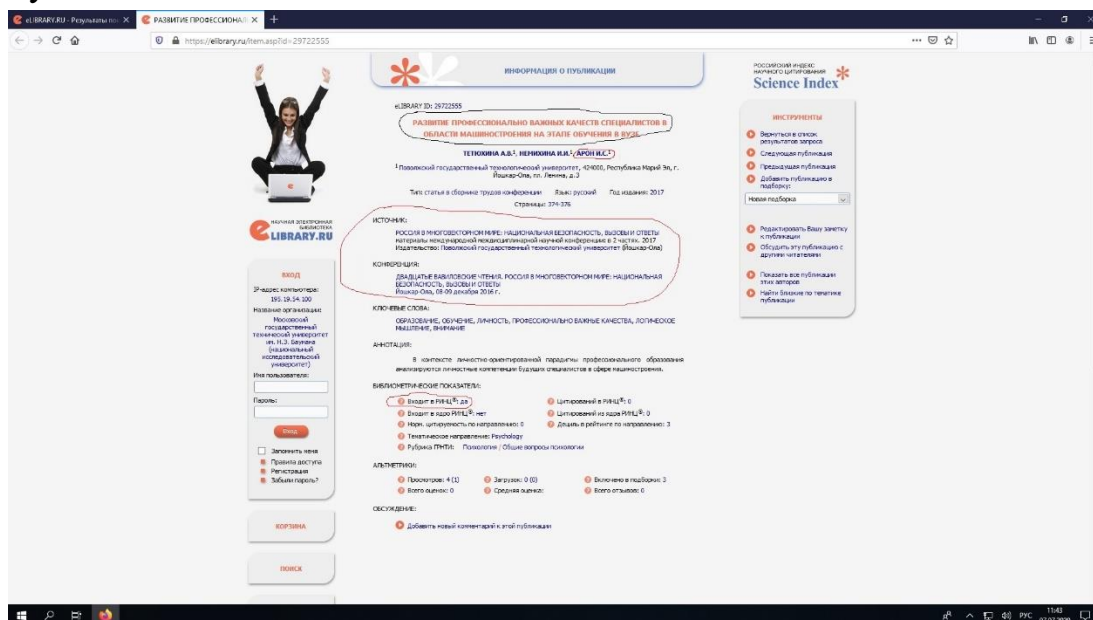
eLIBRARY.RU - Результаты по:
РАЗВИТИЕ ПРОФЕССИОНАЛ
https://elibrary.ru/item.asp?id=29722555

ИНФОРМАЦИЯ О ПУБЛИКАЦИИ

РОССИЙСКИЙ ИНДЕКС НАУЧНОГО ЦИТИРОВАНИЯ
Science Index

eLIBRARY ID: 29722555

РАЗВИТИЕ ПРОФЕССИОНАЛЬНО ВАЖНЫХ КАЧЕСТВ СПЕЦИАЛИСТОВ В ОБЛАСТИ МАШИНОСТРОЕНИЯ НА ЭТАПЕ ОБУЧЕНИЯ В ВУЗЕ

ТЕТЮХИНА А.В.$^1$, НЕМИХИНА И.И.$^1$, АРОН И.С.$^1$

$^1$ Поволжский государственный технологический университет, 424000, Республика Марий Эл, г. Йошкар-Ола, пл. Ленина, д.3

Тип: статья в сборнике трудов конференции Язык: русский Год издания: 2017
Страницы: 374-376

ИСТОЧНИК:
РОССИЯ В МНОГОВЕКТОРНОМ МИРЕ: НАЦИОНАЛЬНАЯ БЕЗОПАСНОСТЬ, ВЫЗОВЫ И ОТВЕТЫ
Материалы международной междисциплинарной научной конференции в 2 частях. 2017
Издательство: Поволжский государственный технологический университет (Йошкар-Ола)

КОНФЕРЕНЦИЯ:
ДВАДЦАТЫЕ ВАВИЛОВСКИЕ ЧТЕНИЯ. РОССИЯ В МНОГОВЕКТОРНОМ МИРЕ: НАЦИОНАЛЬНАЯ БЕЗОПАСНОСТЬ, ВЫЗОВЫ И ОТВЕТЫ
Йошкар-Ола, 08-09 декабря 2016 г.

КЛЮЧЕВЫЕ СЛОВА:
ОБРАЗОВАНИЕ, ОБУЧЕНИЕ, ЛИЧНОСТЬ, ПРОФЕССИОНАЛЬНО ВАЖНЫЕ КАЧЕСТВА, ЛОГИЧЕСКОЕ МЫШЛЕНИЕ, ВНИМАНИЕ

АННОТАЦИЯ:
В контексте личностно-ориентированной парадигмы профессионального образования анализируются личностные компетенции будущих специалистов в сфере машиностроения.

БИБЛИОМЕТРИЧЕСКИЕ ПОКАЗАТЕЛИ:
Входит в РИНЦ®: да
Цитирований в РИНЦ®: 0
Входит в ядро РИНЦ®: нет
Цитирований из ядра РИНЦ®: 0
Норм. цитируемость по направлению: 0
Дециль в рейтинге по направлению: 3
Тематическое направление: Psychology
Рубрика ГРНТИ: Психология | Общие вопросы психологии

АЛЬТМЕТРИКИ:
Просмотров: 4 (1)
Загрузок: 0 (0)
Включено в подборки: 3
Всего оценок: 0
Средняя оценка:
Всего отзывов: 0

ОБСУЖДЕНИЕ:
Добавить новый комментарий к этой публикации

ИНСТРУМЕНТЫ
Вернуться в список результатов запроса
Следующая публикация
Предыдущая публикация
Добавить публикацию в подборку:
Новая подборка
Редактировать Вашу заметку к публикации
Обсудить эту публикацию с другими читателями
Показать все публикации этих авторов
Найти близкие по тематике публикации

НАУЧНАЯ ЭЛЕКТРОННАЯ БИБЛИОТЕКА
eLIBRARY.RU

ВХОД
IP-адрес компьютера: 195.19.34.100
Название организации: Московский государственный технический университет им. Н.Э. Баумана (национальный исследовательский университет)
Имя пользователя:
Пароль:
Вход
Запомнить меня
Правила доступа
Регистрация
Забыли пароль?

КОРЗИНА
ПОИСК

РУС 11:43